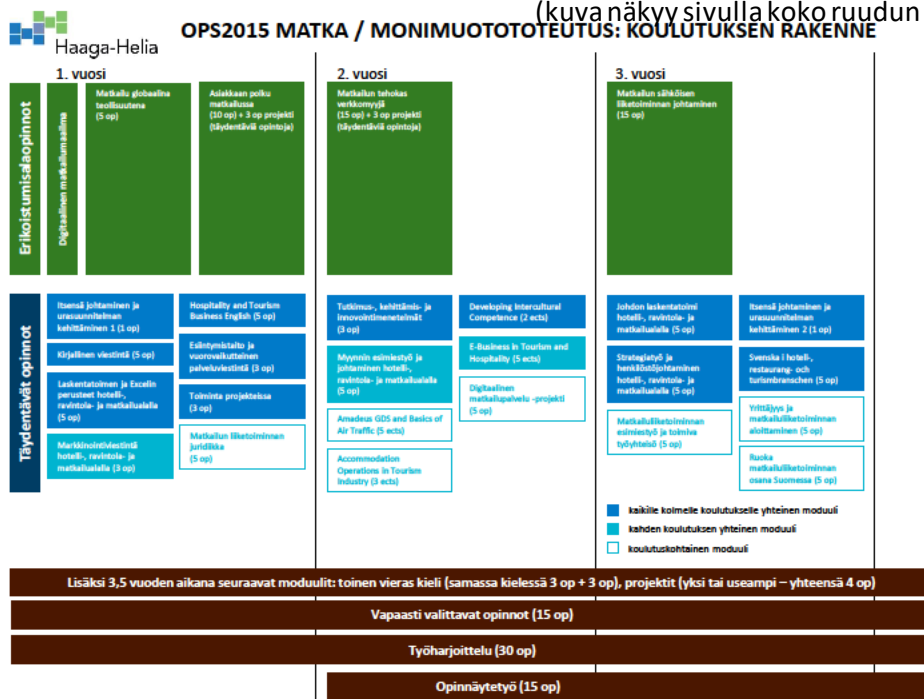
Haaga-Helia

(kuva näkyy sivulla koko ruudun

OPS2015 MATKA / MONIMUOTOTOTEUTUS: KOULUTUKSEN RAKENNE

1. vuosi

2. vuosi

3. vuosi

Erikoistumisalaopinnot

Digitaalinen matkailumaailma

Matkailu globaalina teollisuutena (5 op)

Asiakkaan polku matkailussa (10 op) + 3 op projekti (täydentäviä opintoja)

Matkailun tehokas verkkomyyjä (15 op) + 3 op projekti (täydentäviä opintoja)

Matkailun sähköisen liiketoiminnan johtaminen (15 op)

Täydentävät opinnot

Itsensä johtaminen ja urasuunnitelman kehittäminen 1 (1 op)

Kirjallinen viestintä (5 op)

Laskentatoimen ja Excelin perusteet hotelli-, ravintola- ja matkailualalla (5 op)

Markkinointiviestintä hotelli-, ravintola- ja matkailualalla (3 op)

Hospitality and Tourism Business English (5 op)

Esiintymistaito ja vuorovaikutteinen palveluviestintä (3 op)

Toiminta projekteissa (3 op)

Matkailun liiketoiminnan juridiikka (5 op)

Tutkimus-, kehittämis- ja innovointimenetelmät (3 op)

Myynnin esimiestyö ja johtaminen hotelli-, ravintola- ja matkailualalla (5 op)

Amadeus GDS and Basics of Air Traffic (5 ects)

Accommodation Operations in Tourism Industry (3 ects)

Developing Intercultural Competence (2 ects)

E-Business in Tourism and Hospitality (5 ects)

Digitaalinen matkailupalvelu -projekti (5 op)

Johdon laskentatoimi hotelli-, ravintola- ja matkailualalla (5 op)

Strategiatyö ja henkilöstöjohtaminen hotelli-, ravintola- ja matkailualalla (5 op)

Matkailuliiketoiminnan esimiestyö ja toimiva työyhteisö (5 op)

Itsensä johtaminen ja urasuunnitelman kehittäminen 2 (1 op)

Svenska i hotell-, restaurang- och turismbranschen (5 op)

Yrittäjyys ja matkailuliiketoiminnan aloittaminen (5 op)

Ruoka matkailuliiketoiminnan osana Suomessa (5 op)

kaikille kolmelle koulutukselle yhteinen moduuli

kahden koulutuksen yhteinen moduuli

koulutuskohtainen moduuli

Lisäksi 3,5 vuoden aikana seuraavat moduulit: toinen vieras kieli (samassa kielessä 3 op + 3 op), projektit (yksi tai useampi – yhteensä 4 op)

Vapaasti valittavat opinnot (15 op)

Työharjoittelu (30 op)

Opinnäytetyö (15 op)